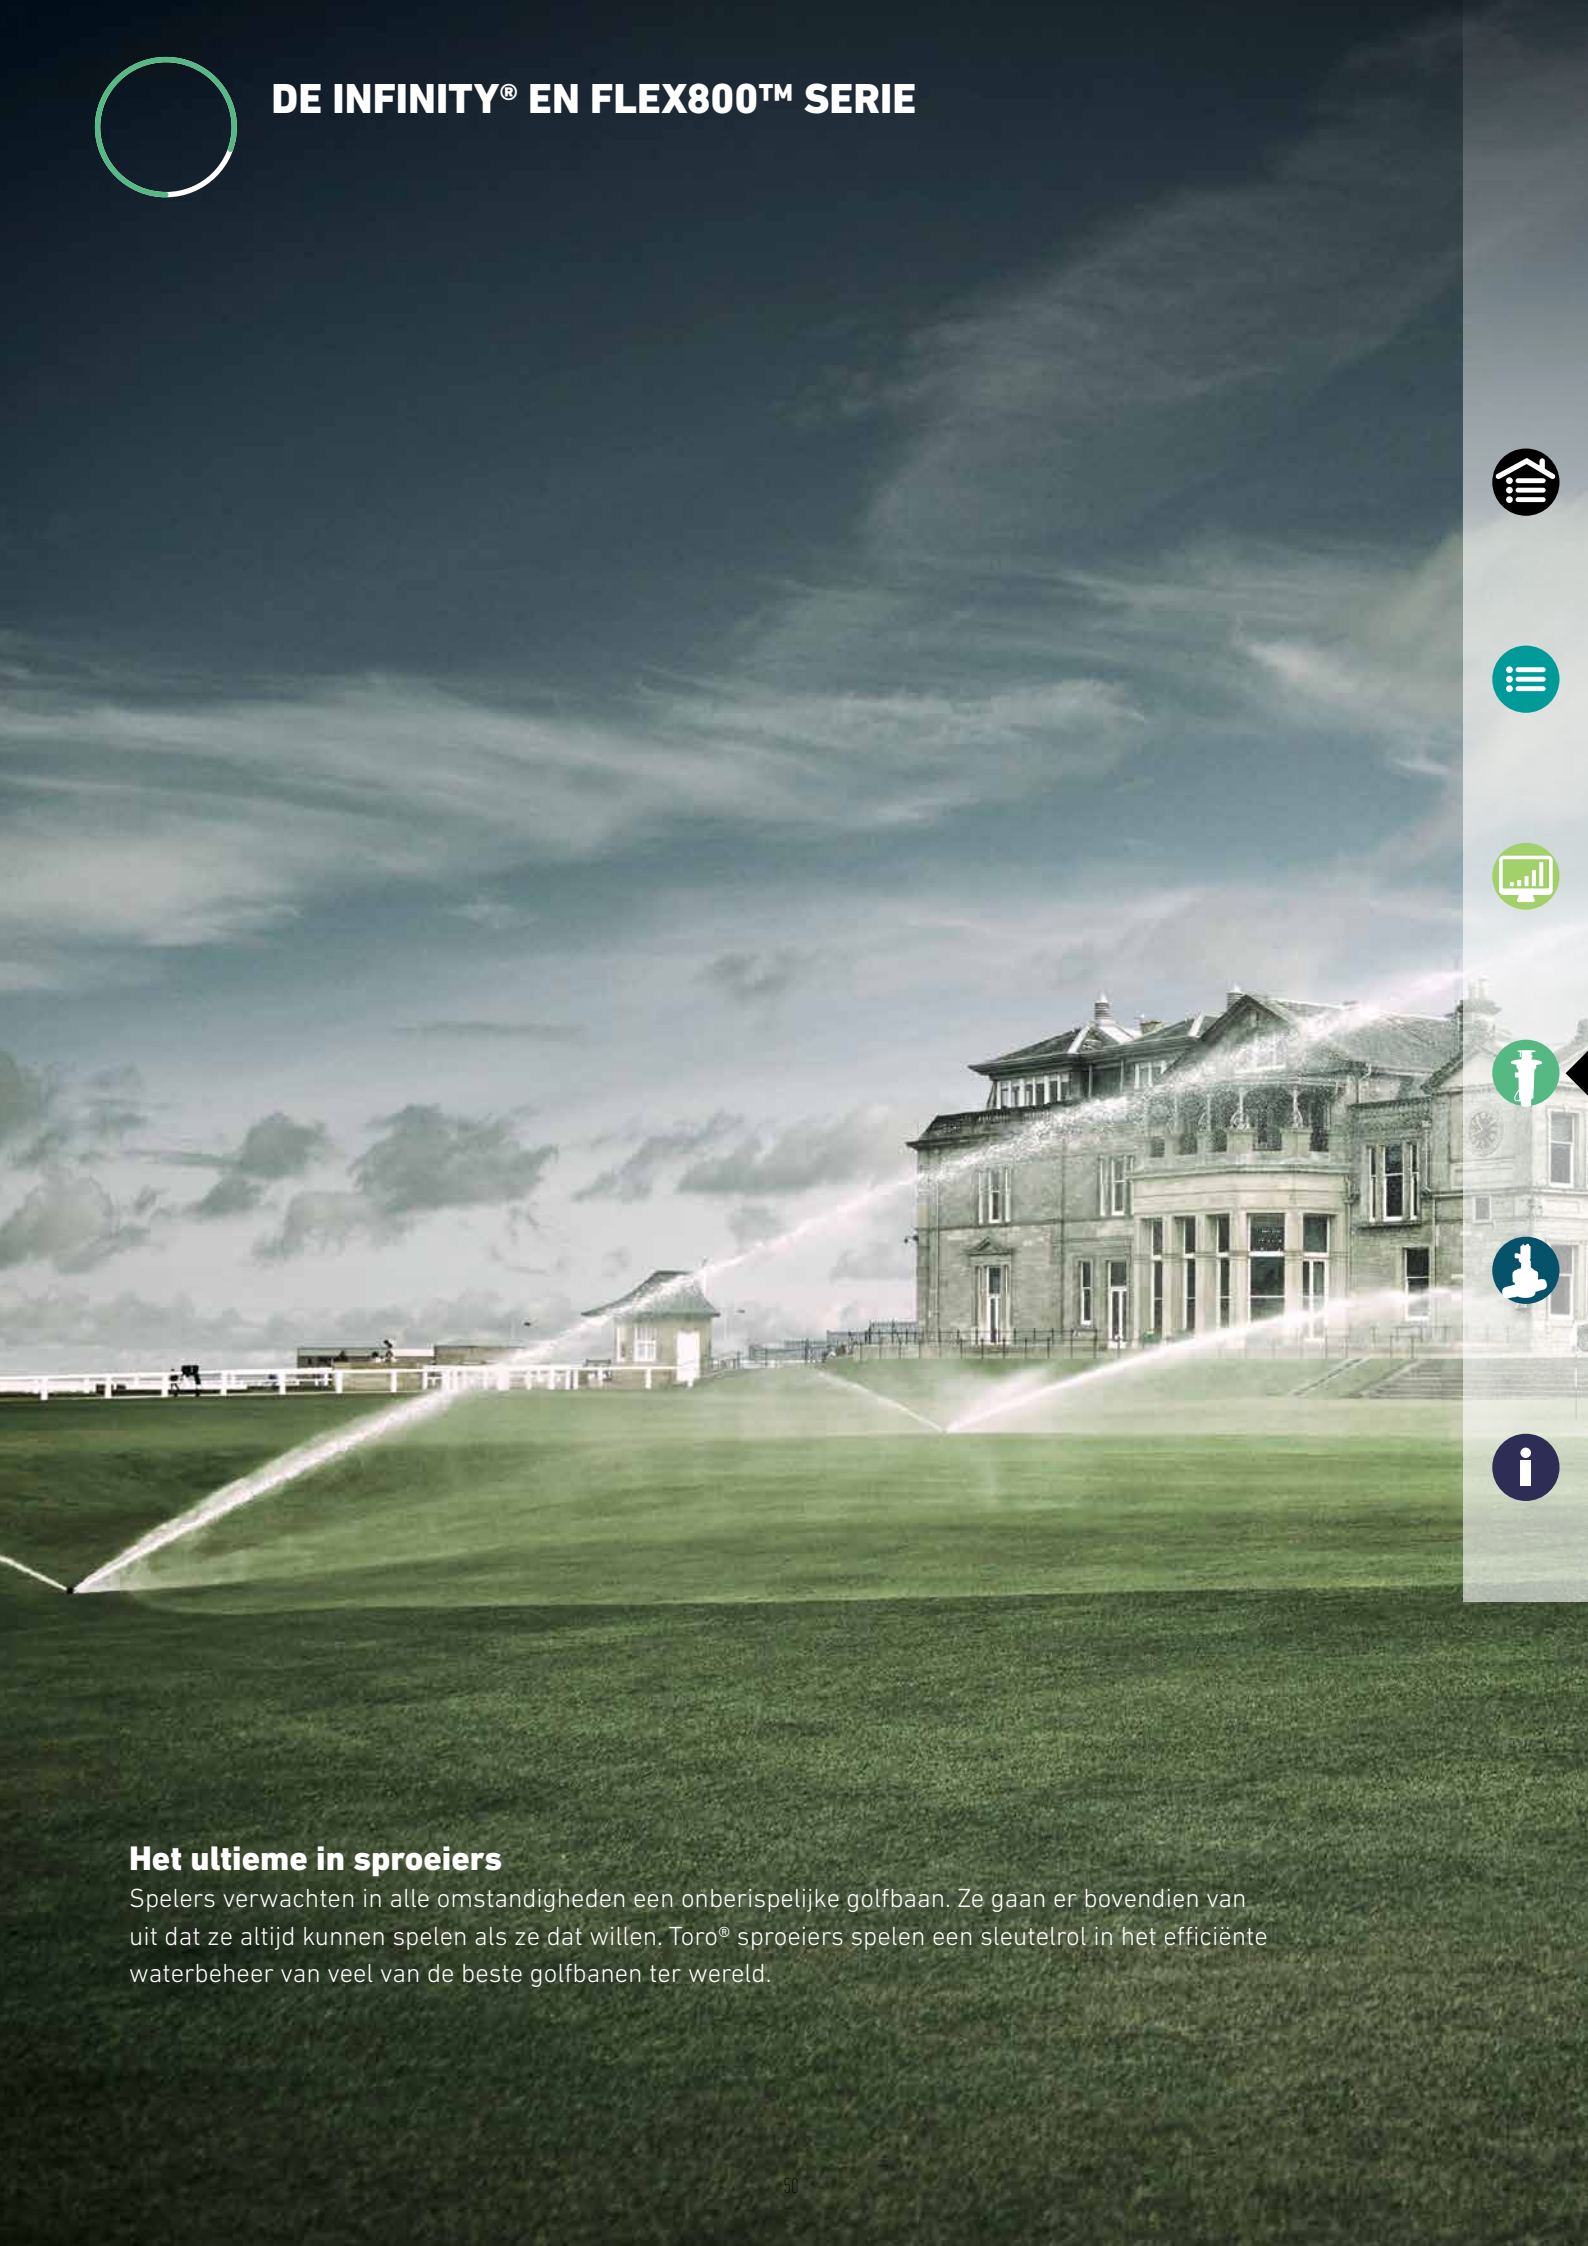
DE INFINITY® EN FLEX800™ SERIE

Het ultieme in sproeiers
Spelers verwachten in alle omstandigheden een onberispelijke golfbaan. Ze gaan er bovendien van uit dat ze altijd kunnen spelen als ze dat willen. Toro® sproeiers spelen een sleutelrol in het efficiënte waterbeheer van veel van de beste golfbanen ter wereld.

50